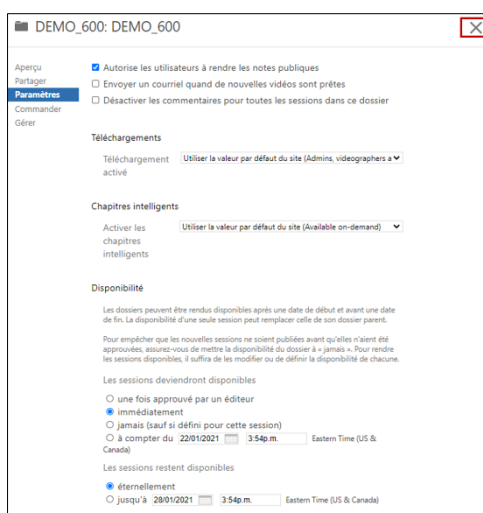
DEMO_600: DEMO_600

Aperçu
Partager
Paramètres
Commander
Gérer

Autorise les utilisateurs à rendre les notes publiques
Envoyer un courriel quand de nouvelles vidéos sont prêtes
Désactiver les commentaires pour toutes les sessions dans ce dossier

Téléchargements

Téléchargement activé
Utiliser la valeur par défaut du site (Admins, videographers a

Chapitres intelligents

Activer les chapitres intelligents
Utiliser la valeur par défaut du site (Available on-demand)

Disponibilité

Les dossiers peuvent être rendus disponibles après une date de début et avant une date de fin. La disponibilité d'une seule session peut remplacer celle de son dossier parent.

Pour empêcher que les nouvelles sessions ne soient publiées avant qu'elles n'aient été approuvées, assurez-vous de mettre la disponibilité du dossier à « jamais ». Pour rendre les sessions disponibles, il suffira de les modifier ou de définir la disponibilité de chacune.

Les sessions deviendront disponibles

une fois approuvé par un éditeur
immédiatement
jamais (sauf si défini pour cette session)
à compter du 22/01/2021 3:54p.m. Eastern Time (US & Canada)

Les sessions restent disponibles

éternellement
jusqu'à 28/01/2021 3:54p.m. Eastern Time (US & Canada)